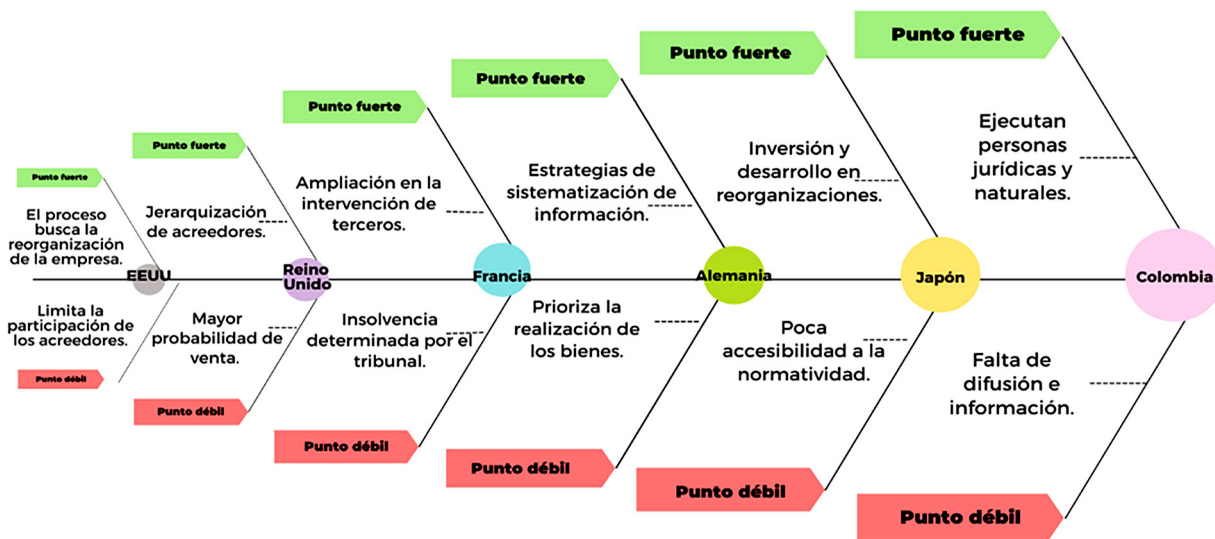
Punto fuerte

El proceso busca la reorganización de la empresa.

EEUU

Limita la participación de los acreedores.

Punto débil

Punto fuerte

Jerarquización de acreedores.

Reino Unido

Mayor probabilidad de venta.

Punto débil

Punto fuerte

Ampliación en la intervención de terceros.

Insolvencia determinada por el tribunal.

Punto débil

Punto fuerte

Estrategias de sistematización de información.

Francia

Prioriza la realización de los bienes.

Punto débil

Punto fuerte

Inversión y desarrollo en reorganizaciones.

Alemania

Poca accesibilidad a la normatividad.

Punto débil

Punto fuerte

Ejecutan personas jurídicas y naturales.

Japón

Falta de difusión e información.

Punto débil

Colombia